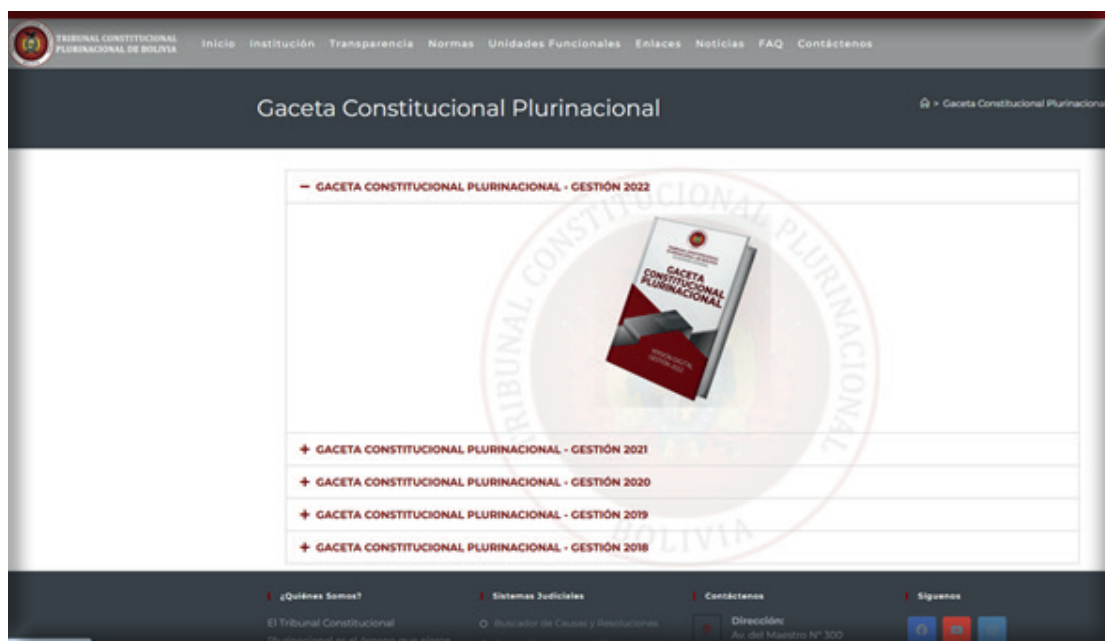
TRIBUNAL CONSTITUCIONAL PLURINACIONAL DE BOLIVIA

Inicio Institución Transparencia Normas Unidades Funcionales Enlaces Noticias FAQ Contáctenos

Gaceta Constitucional Plurinacional

⌂ > Gaceta Constitucional Plurinaciona

TRIBUNAL CONSTITUCIONAL PLURINACIONAL BOLIVIA

— GACETA CONSTITUCIONAL PLURINACIONAL - GESTIÓN 2022

GACETA CONSTITUCIONAL PLURINACIONAL

VERSIÓN DIGITAL GESTIÓN 2022

+ GACETA CONSTITUCIONAL PLURINACIONAL - GESTIÓN 2021

+ GACETA CONSTITUCIONAL PLURINACIONAL - GESTIÓN 2020

+ GACETA CONSTITUCIONAL PLURINACIONAL - GESTIÓN 2019

+ GACETA CONSTITUCIONAL PLURINACIONAL - GESTIÓN 2018

¿Quiénes Somos?

El Tribunal Constitucional Plurinacional es el órgano que ejerce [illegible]

Sistemas Judiciales

Buscador de Causas y Resoluciones

Contáctenos

Dirección:
Av. del Maestro N° 300

Síguenos